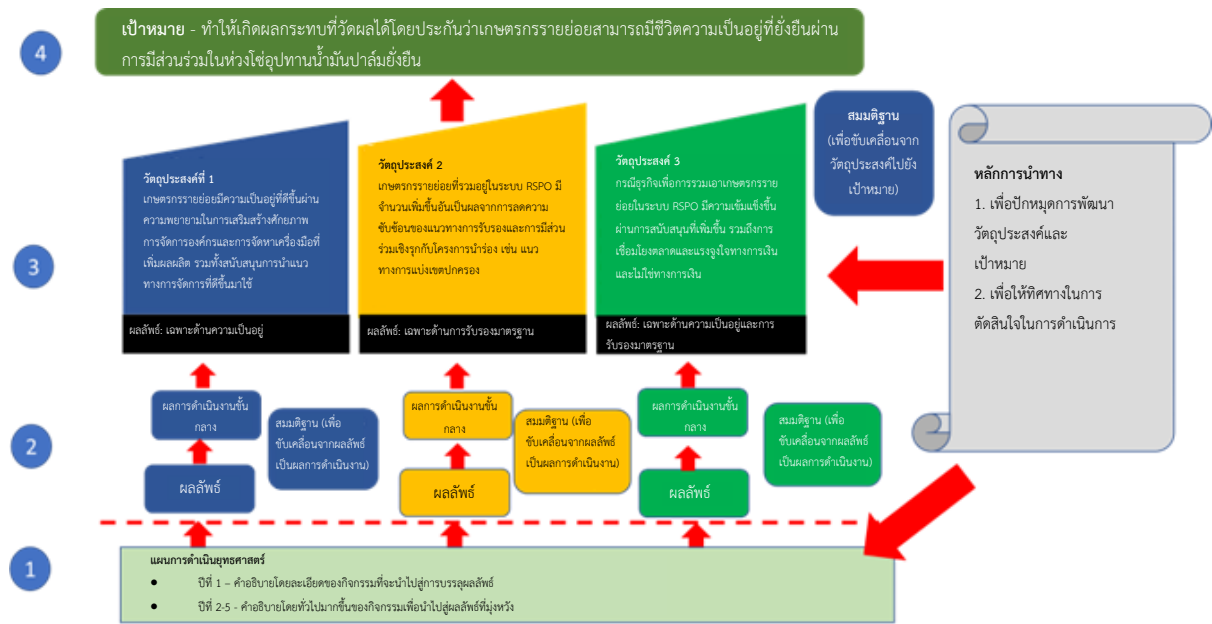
4

เป้าหมาย - ทำให้เกิดผลกระทบที่วัดผลได้โดยประกันว่าเกษตรกรรายย่อยสามารถมีชีวิตความเป็นอยู่ที่ยั่งยืนผ่านการมีส่วนร่วมในห่วงโซ่อุปทานน้ำมันปาล์มยั่งยืน

สมมติฐาน (เพื่อขับเคลื่อนจากวัตถุประสงค์ไปยังเป้าหมาย)

หลักการนำทาง
1. เพื่อปักหมุดการพัฒนาวัตถุประสงค์และเป้าหมาย
2. เพื่อให้ทิศทางในการตัดสินใจในการดำเนินการ

3

วัตถุประสงค์ที่ 1
เกษตรกรรายย่อยมีความเป็นอยู่ที่ดีขึ้นผ่านความพยายามในการเสริมสร้างศักยภาพการจัดการองค์กรและการจัดหาเครื่องมือที่เพิ่มผลผลิต รวมทั้งสนับสนุนการนำแนวทางการจัดการที่ดีขึ้นมาใช้

ผลลัพธ์: เฉพาะด้านความเป็นอยู่

วัตถุประสงค์ 2
เกษตรกรรายย่อยที่รวมอยู่ในระบบ RSPO มีจำนวนเพิ่มขึ้นอันเป็นผลจากการลดความซับซ้อนของแนวทางการรับรองและการมีส่วนร่วมเชิงรุกกับโครงการนำร่อง เช่น แนวทางการแบ่งเขตปกครอง

ผลลัพธ์: เฉพาะด้านการรับรองมาตรฐาน

วัตถุประสงค์ 3
กรณีธุรกิจเพื่อการรวมเอาเกษตรกรรายย่อยในระบบ RSPO มีความเข้มแข็งขึ้นผ่านการสนับสนุนที่เพิ่มขึ้น รวมถึงการเชื่อมโยงตลาดและแรงจูงใจทางการเงินและไม่ใช่ทางการเงิน

ผลลัพธ์: เฉพาะด้านความเป็นอยู่และการรับรองมาตรฐาน

2

ผลการดำเนินงานขั้นกลาง
ผลลัพธ์
สมมติฐาน (เพื่อขับเคลื่อนจากผลลัพธ์เป็นผลการดำเนินงาน)

ผลการดำเนินงานขั้นกลาง
ผลลัพธ์
สมมติฐาน (เพื่อขับเคลื่อนจากผลลัพธ์เป็นผลการดำเนินงาน)

ผลการดำเนินงานขั้นกลาง
ผลลัพธ์
สมมติฐาน (เพื่อขับเคลื่อนจากผลลัพธ์เป็นผลการดำเนินงาน)

1

แผนการดำเนินยุทธศาสตร์
• ปีที่ 1 – คำอธิบายโดยละเอียดของกิจกรรมที่จะนำไปสู่การบรรลุผลลัพธ์
• ปีที่ 2-5 - คำอธิบายโดยทั่วไปมากขึ้นของกิจกรรมเพื่อนำไปสู่ผลลัพธ์ที่มุ่งหวัง